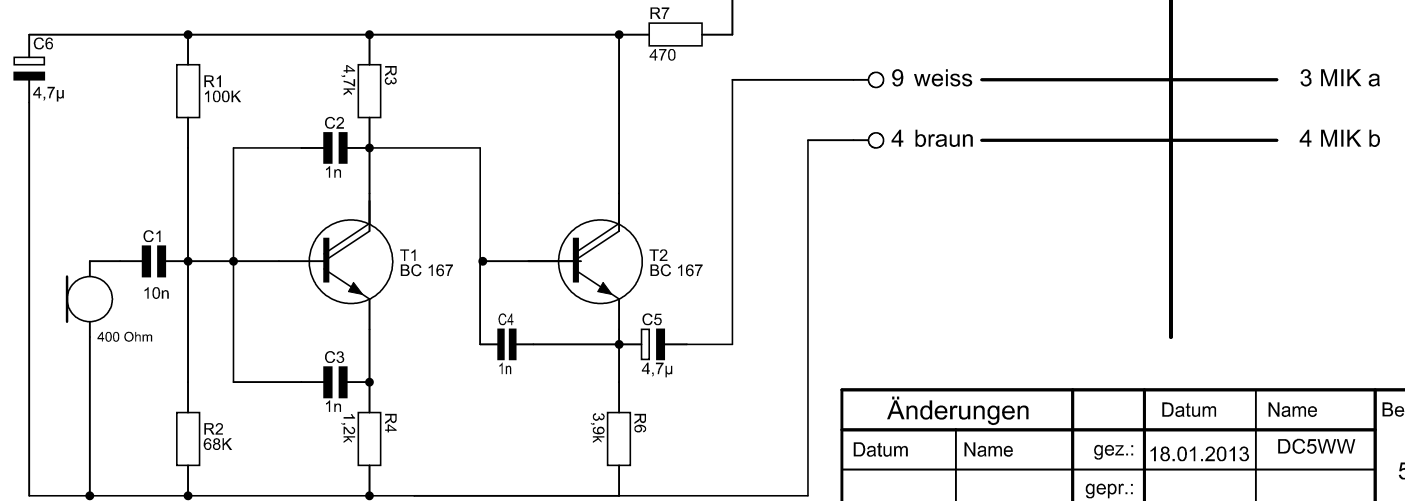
C6
4,7µ
R1
100K
R3
4,7k
R7
470
9 weiss
3 MIK a
4 braun
4 MIK b
C2
1n
C1
10n
T1
BC 167
T2
BC 167
400 Ohm
C4
1n
C5
4,7µ
C3
1n
R2
68K
R4
1,2k
R6
3,9k

| Änderungen | | | Datum | Name | Be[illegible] |
|---|---|---|---|---|---|
| Datum | Name | gez.: | 18.01.2013 | DC5WW | 5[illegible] |
| | | gepr.: | | | |